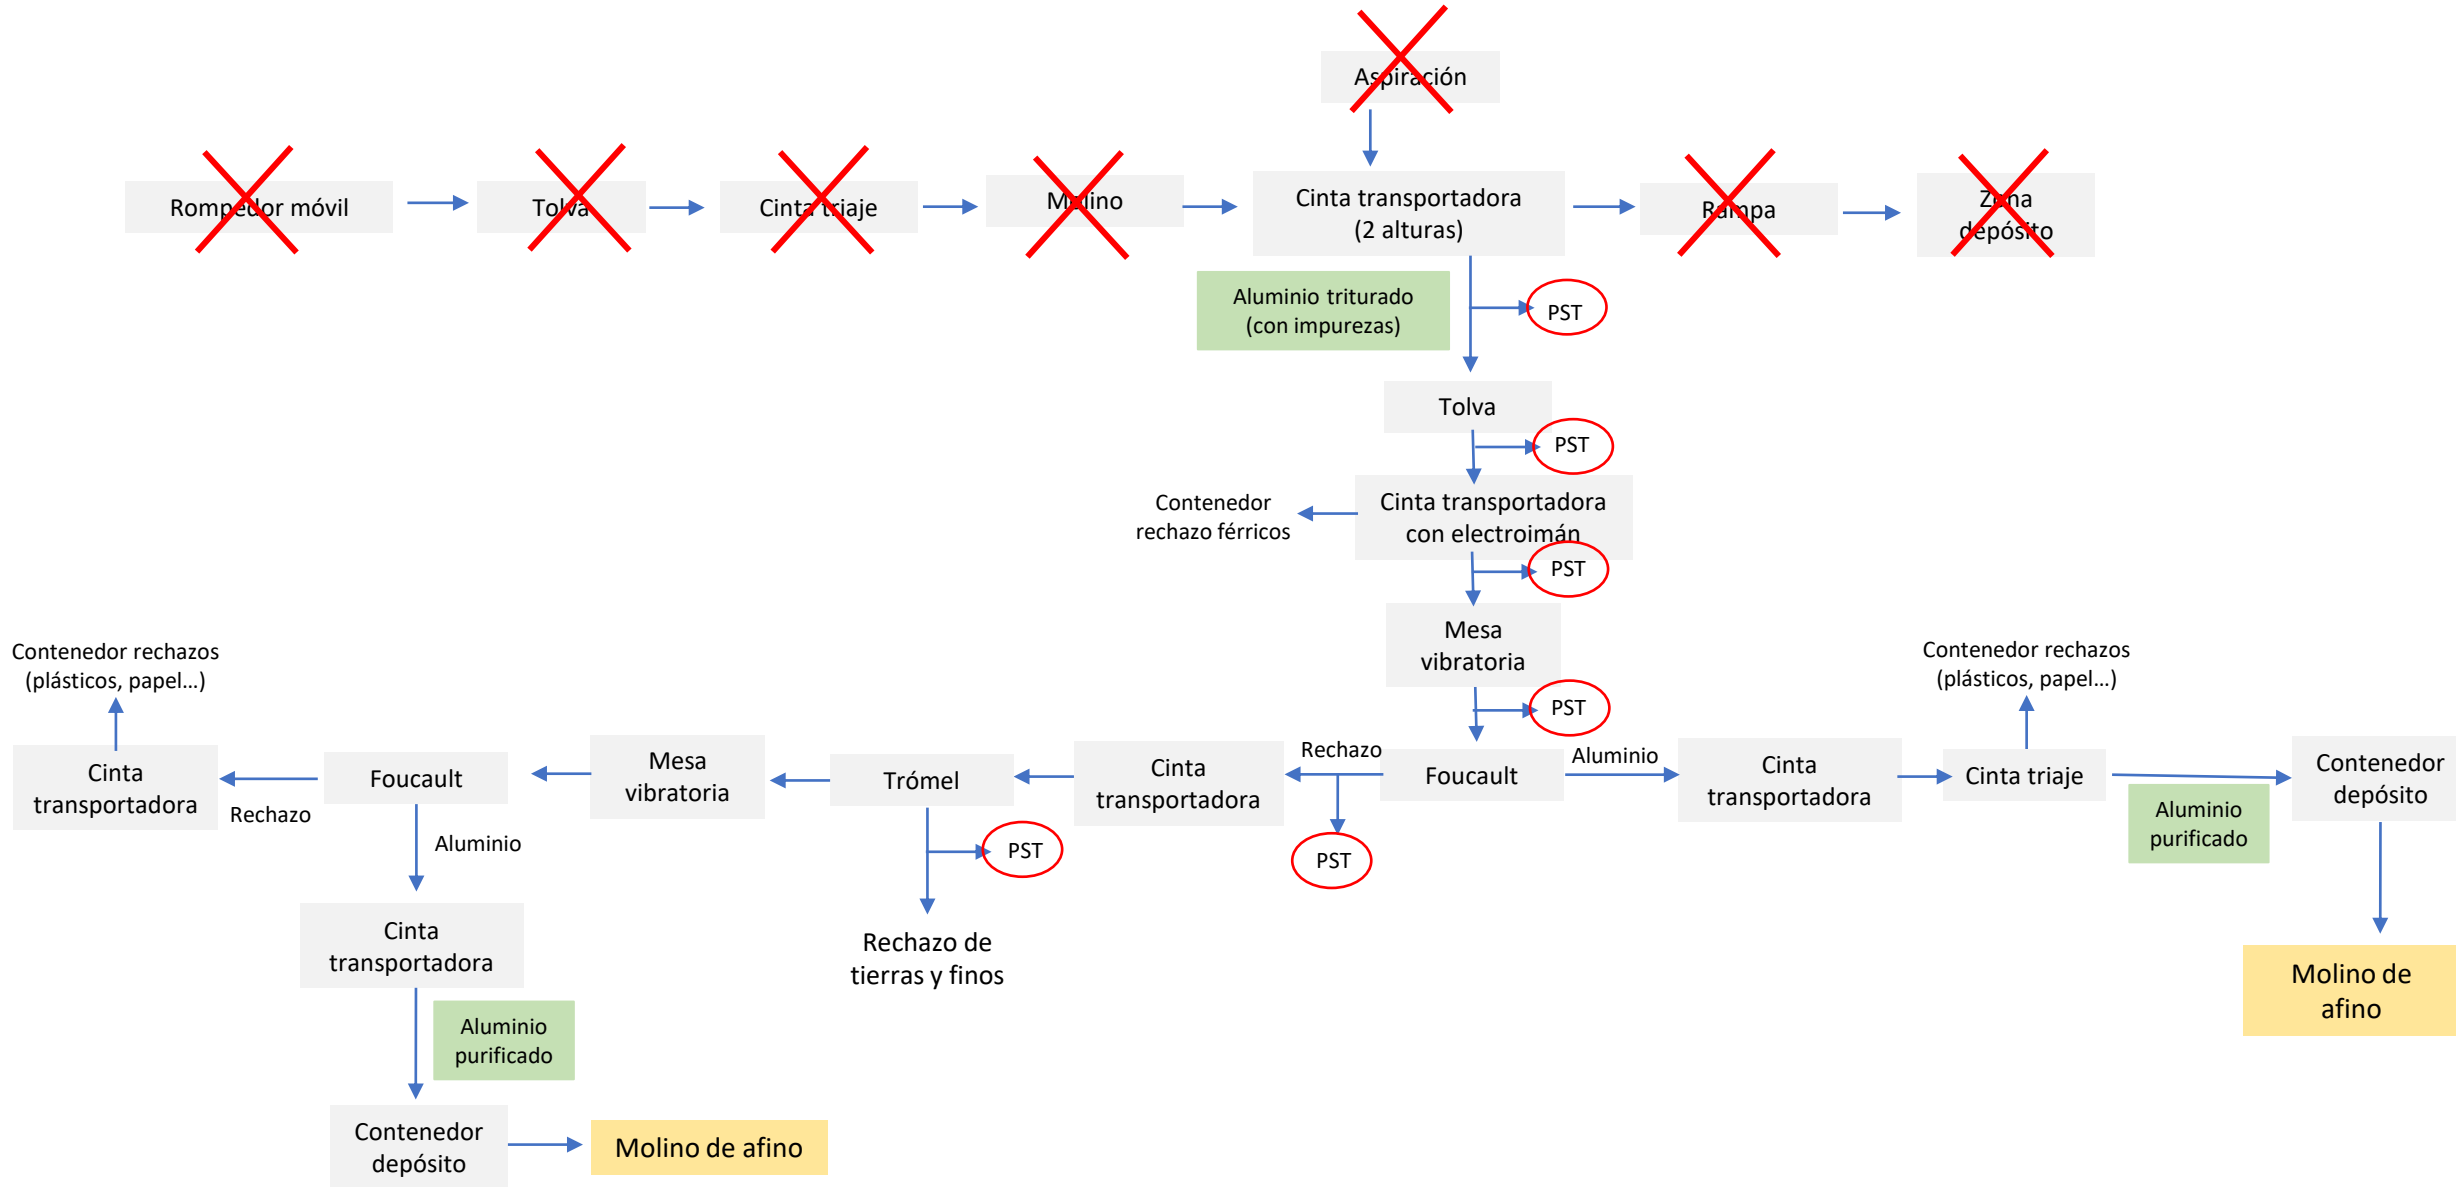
Aspiración

Rompedor móvil

Tolva

Cinta triaje

Molino

Cinta transportadora (2 alturas)

Rampa

Zona depósito

Aluminio triturado (con impurezas)

PST

Tolva

PST

Contenedor rechazo férricos

Cinta transportadora con electroimán

PST

Mesa vibratoria

PST

Contenedor rechazos (plásticos, papel...)

Cinta transportadora

Rechazo

Foucault

Aluminio

Mesa vibratoria

Trómel

PST

Rechazo de tierras y finos

Cinta transportadora

Rechazo

Foucault

PST

Aluminio

Cinta transportadora

Contenedor rechazos (plásticos, papel...)

Cinta triaje

Aluminio purificado

Contenedor depósito

Molino de afino

Cinta transportadora

Aluminio purificado

Contenedor depósito

Molino de afino